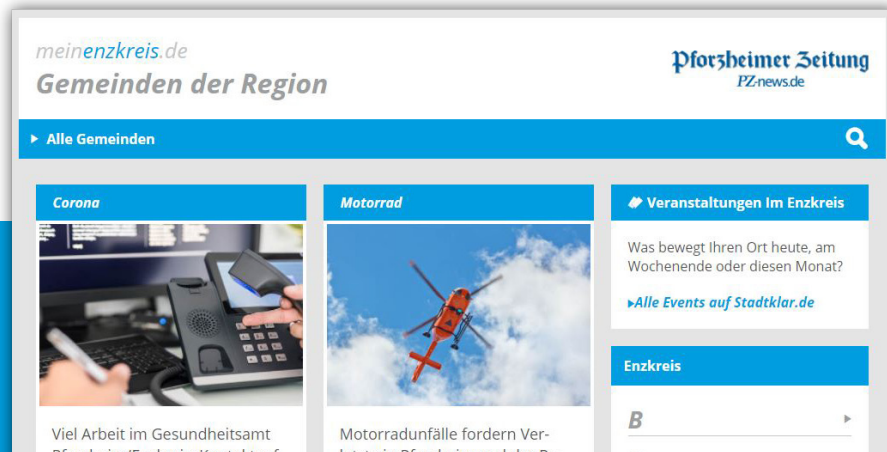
meinenzkreis.de
Gemeinden der Region

Pforzheimer Zeitung
PZ-news.de

Alle Gemeinden

Corona

Viel Arbeit im Gesundheitsamt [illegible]

Motorrad

Motorradunfälle fordern Verletzte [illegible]

Veranstaltungen Im Enzkreis

Was bewegt Ihren Ort heute, am Wochenende oder diesen Monat?

Alle Events auf Stadtklar.de

Enzkreis

B